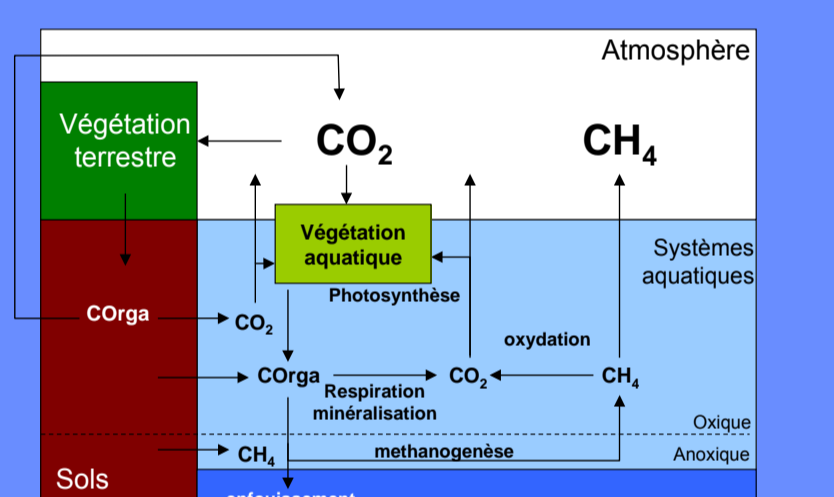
Atmosphère

Végétation terrestre

$CO_2$

$CH_4$

Végétation aquatique

Systèmes aquatiques

Photosynthèse

COrga

$CO_2$

oxydation

COrga

$CO_2$

$CH_4$

Respiration minéralisation

Oxique

$CH_4$

methanogenèse

Anoxique

Sols

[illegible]